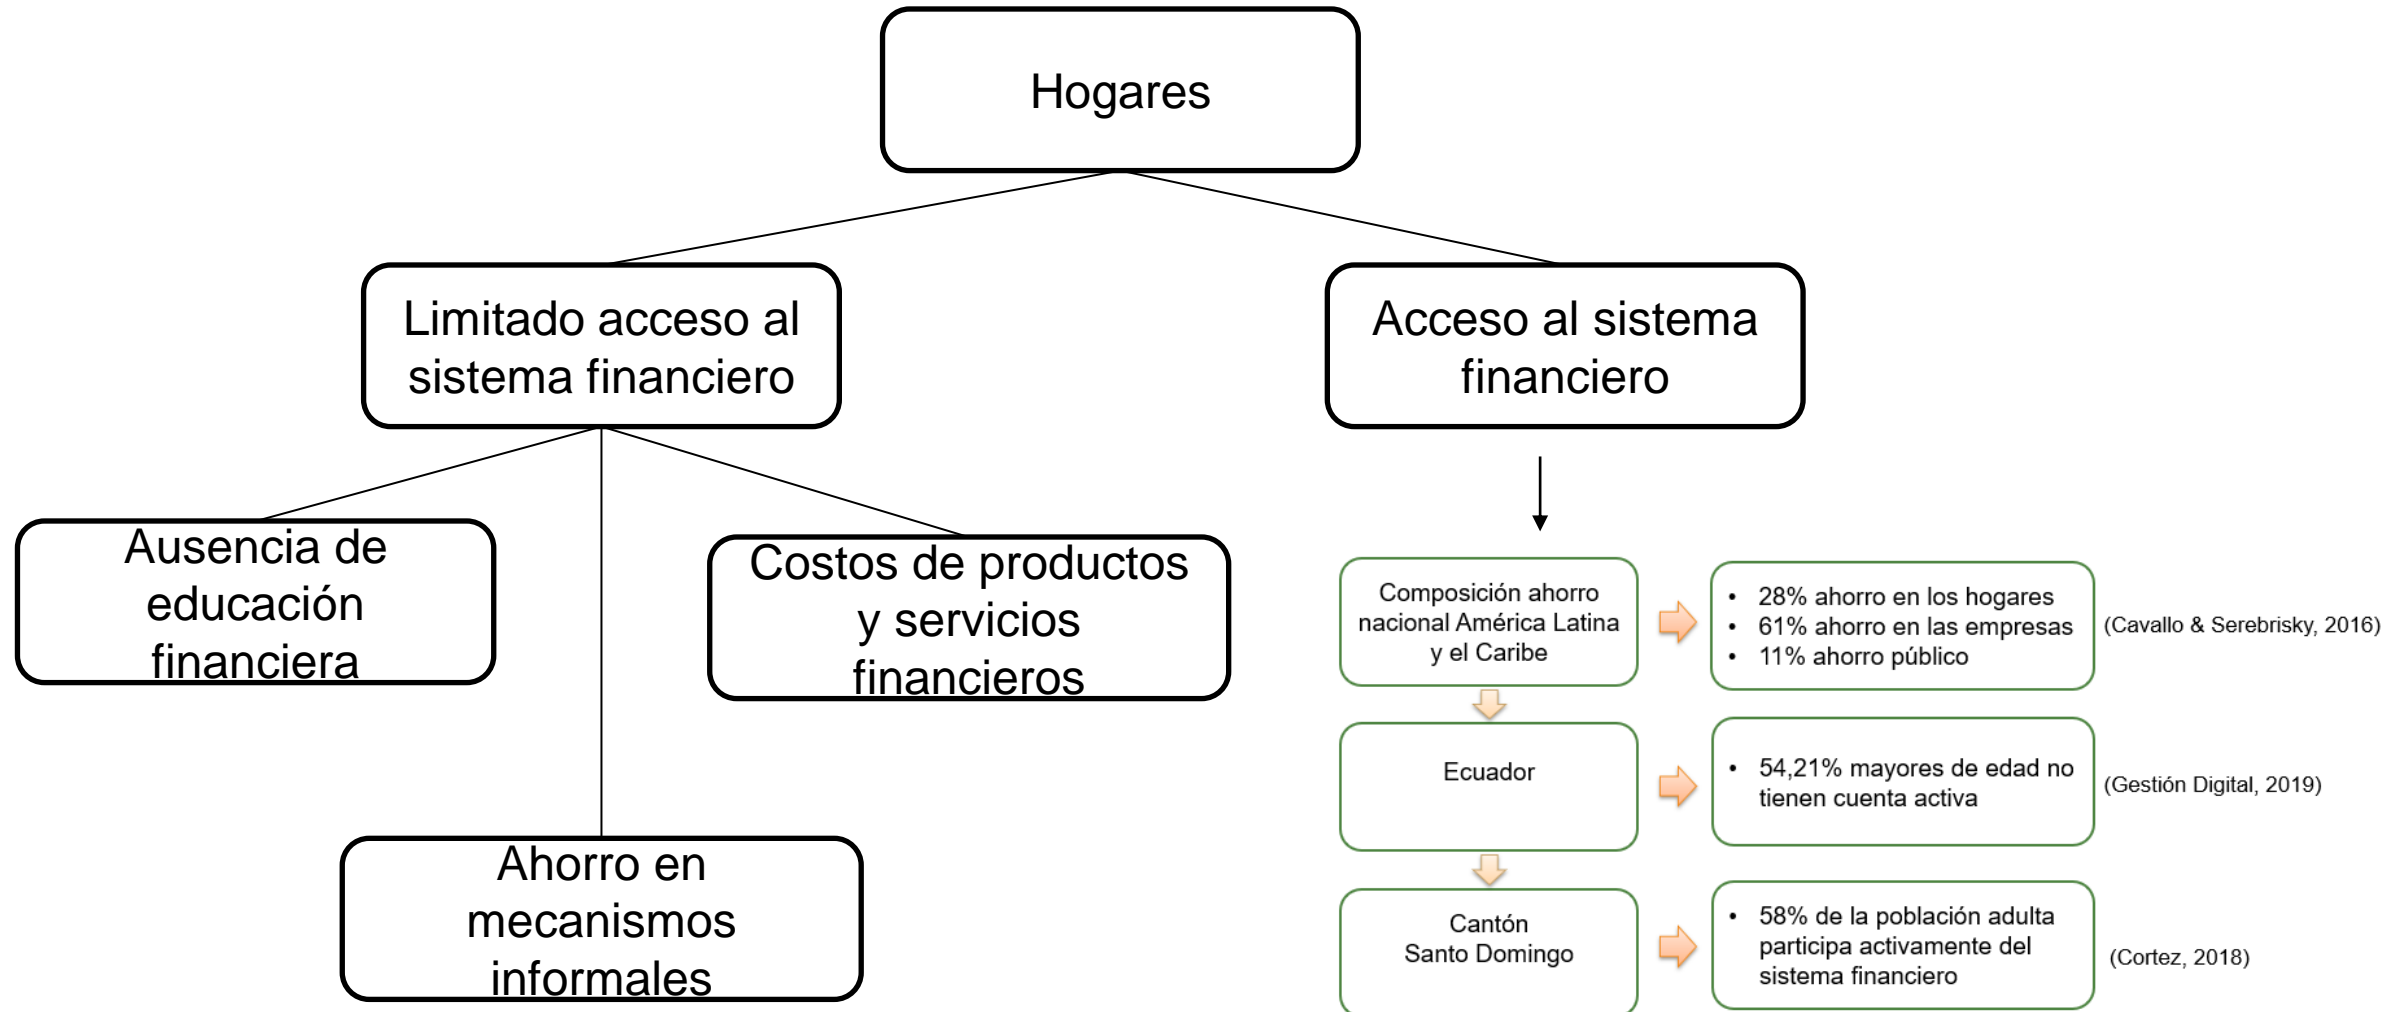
Hogares

Limitado acceso al sistema financiero

Acceso al sistema financiero

Ausencia de educación financiera

Costos de productos y servicios financieros

Ahorro en mecanismos informales

Composición ahorro nacional América Latina y el Caribe

- 28% ahorro en los hogares
- 61% ahorro en las empresas
- 11% ahorro público

(Cavallo & Serebrisky, 2016)

Ecuador

- 54,21% mayores de edad no tienen cuenta activa

(Gestión Digital, 2019)

Cantón Santo Domingo

- 58% de la población adulta participa activamente del sistema financiero

(Cortez, 2018)